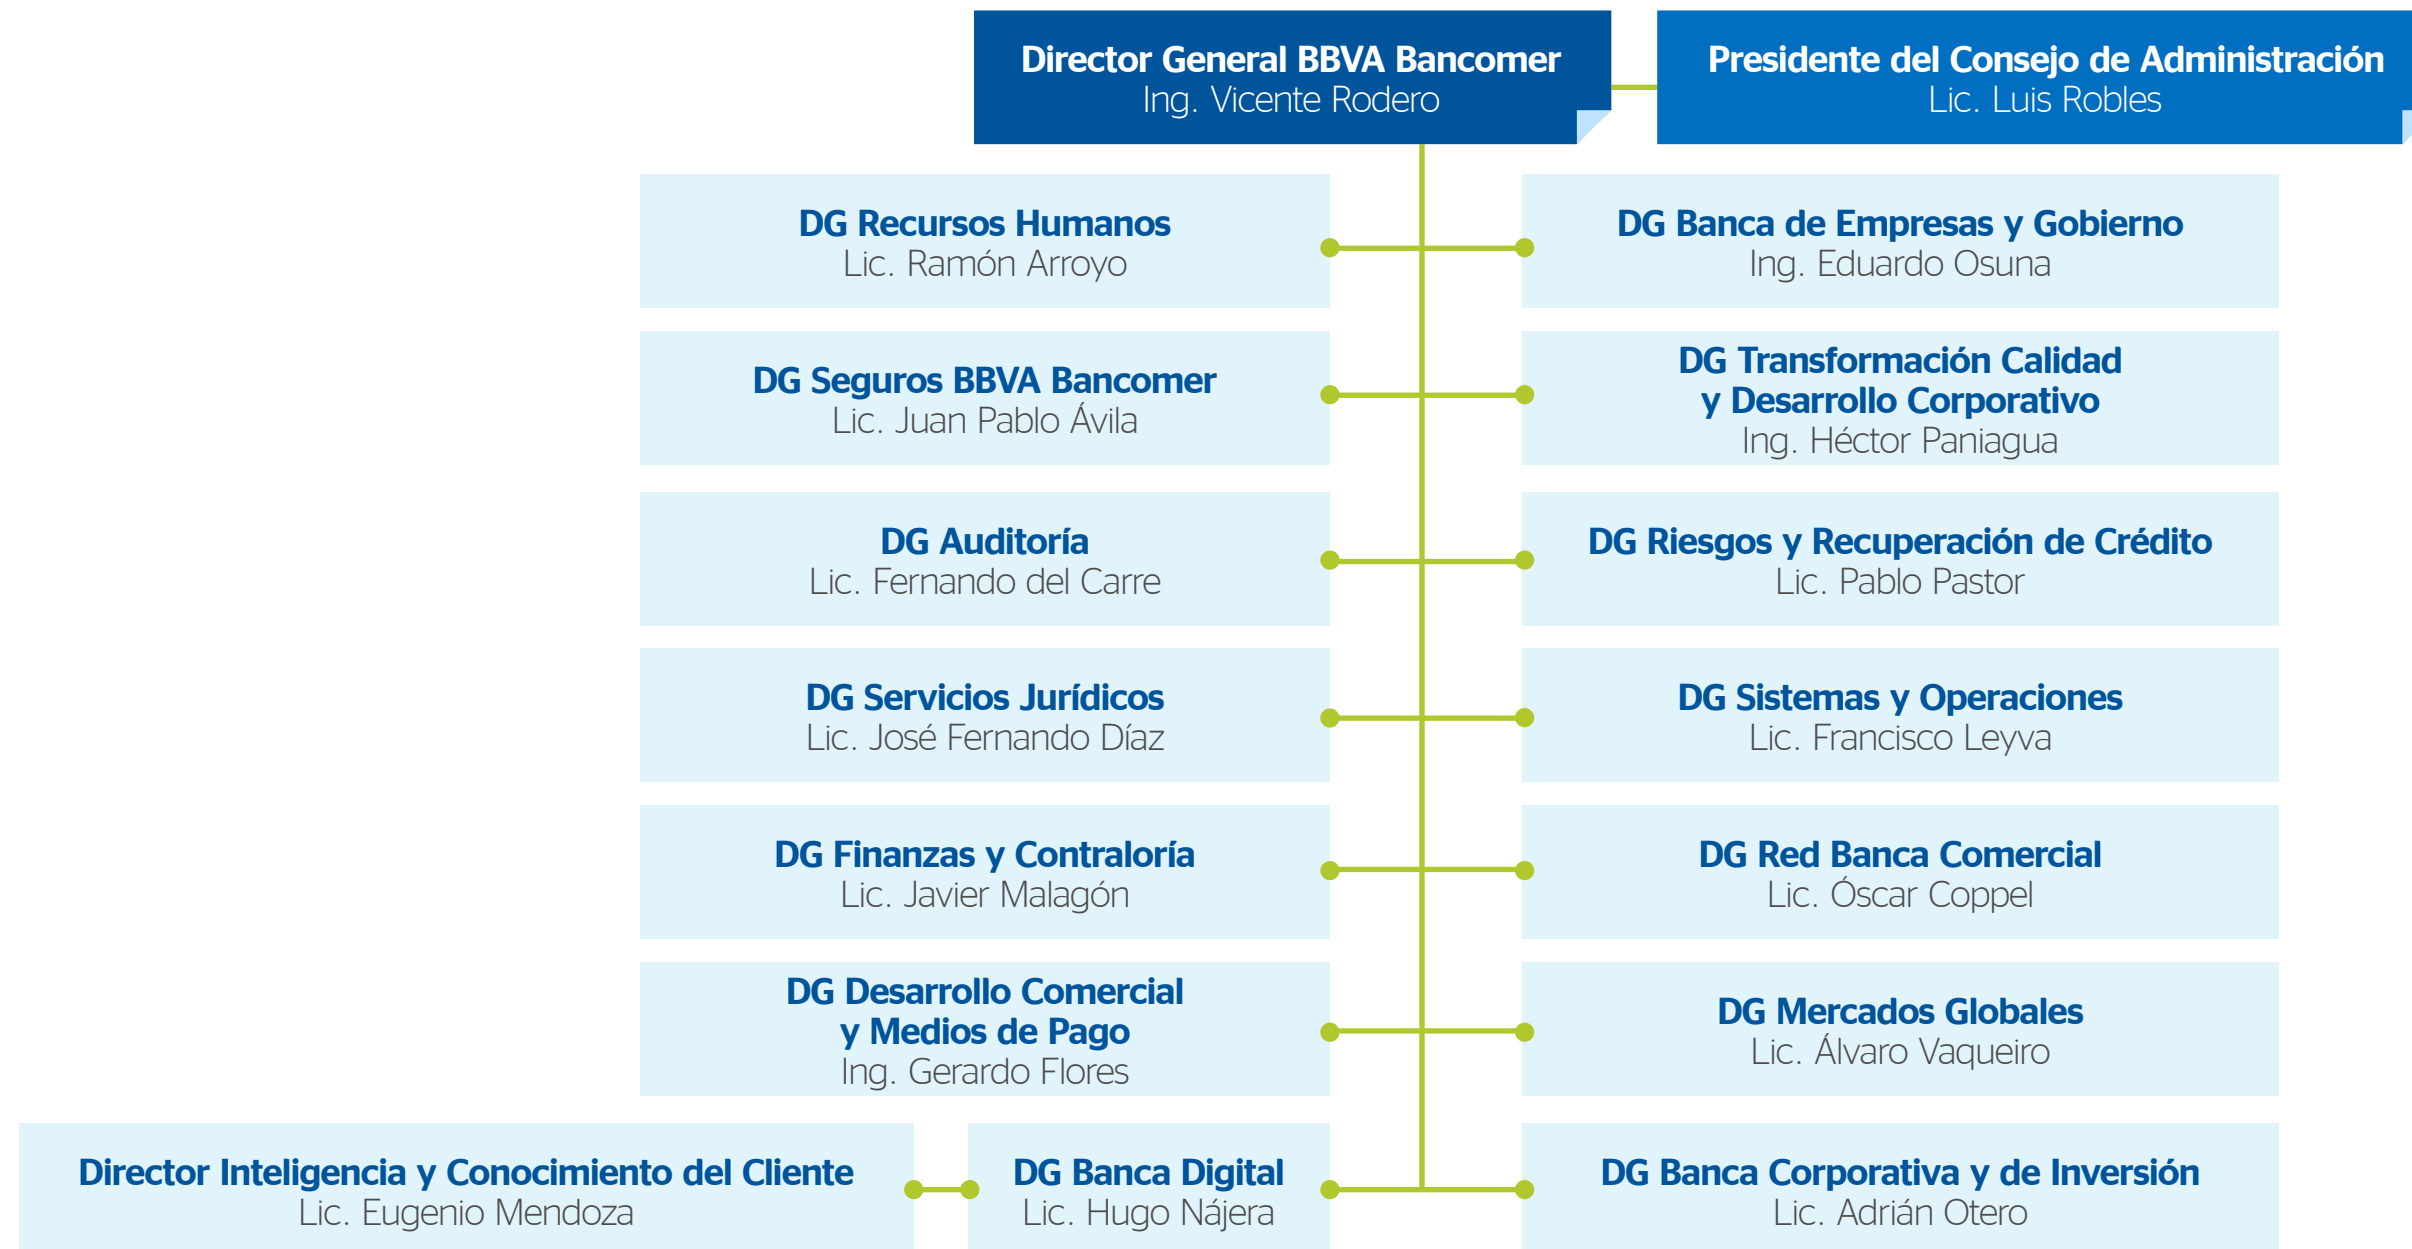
Director General BBVA Bancomer
Ing. Vicente Rodero

Presidente del Consejo de Administración
Lic. Luis Robles

DG Recursos Humanos
Lic. Ramón Arroyo

DG Banca de Empresas y Gobierno
Ing. Eduardo Osuna

DG Seguros BBVA Bancomer
Lic. Juan Pablo Ávila

DG Transformación Calidad y Desarrollo Corporativo
Ing. Héctor Paniagua

DG Auditoría
Lic. Fernando del Carre

DG Riesgos y Recuperación de Crédito
Lic. Pablo Pastor

DG Servicios Jurídicos
Lic. José Fernando Díaz

DG Sistemas y Operaciones
Lic. Francisco Leyva

DG Finanzas y Contraloría
Lic. Javier Malagón

DG Red Banca Comercial
Lic. Óscar Coppel

DG Desarrollo Comercial y Medios de Pago
Ing. Gerardo Flores

DG Mercados Globales
Lic. Álvaro Vaqueiro

Director Inteligencia y Conocimiento del Cliente
Lic. Eugenio Mendoza

DG Banca Digital
Lic. Hugo Nájera

DG Banca Corporativa y de Inversión
Lic. Adrián Otero